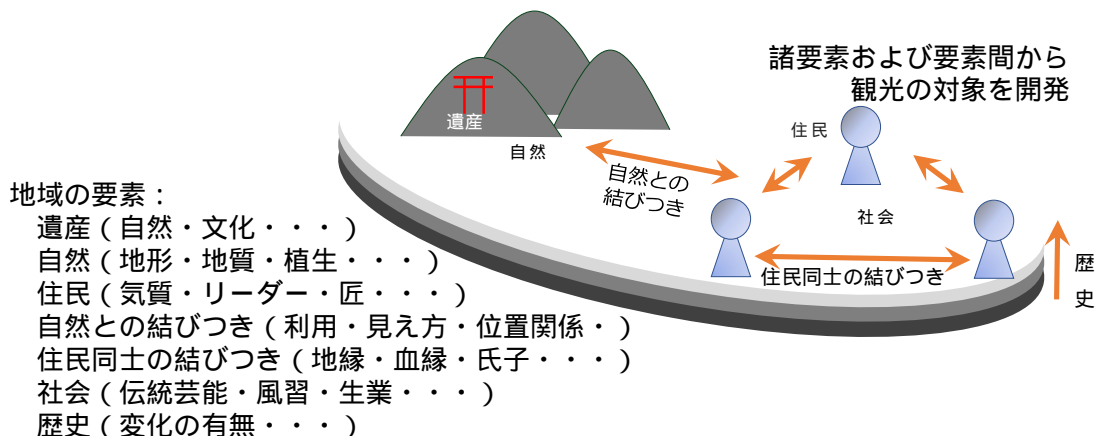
諸要素および要素間から
観光の対象を開発

遺産

自然

住民

自然との結びつき

社会

住民同士の結びつき

歴史

地域の要素：
遺産（自然・文化・・・）
自然（地形・地質・植生・・・）
住民（気質・リーダー・匠・・・）
自然との結びつき（利用・見え方・位置関係・）
住民同士の結びつき（地縁・血縁・氏子・・・）
社会（伝統芸能・風習・生業・・・）
歴史（変化の有無・・・）